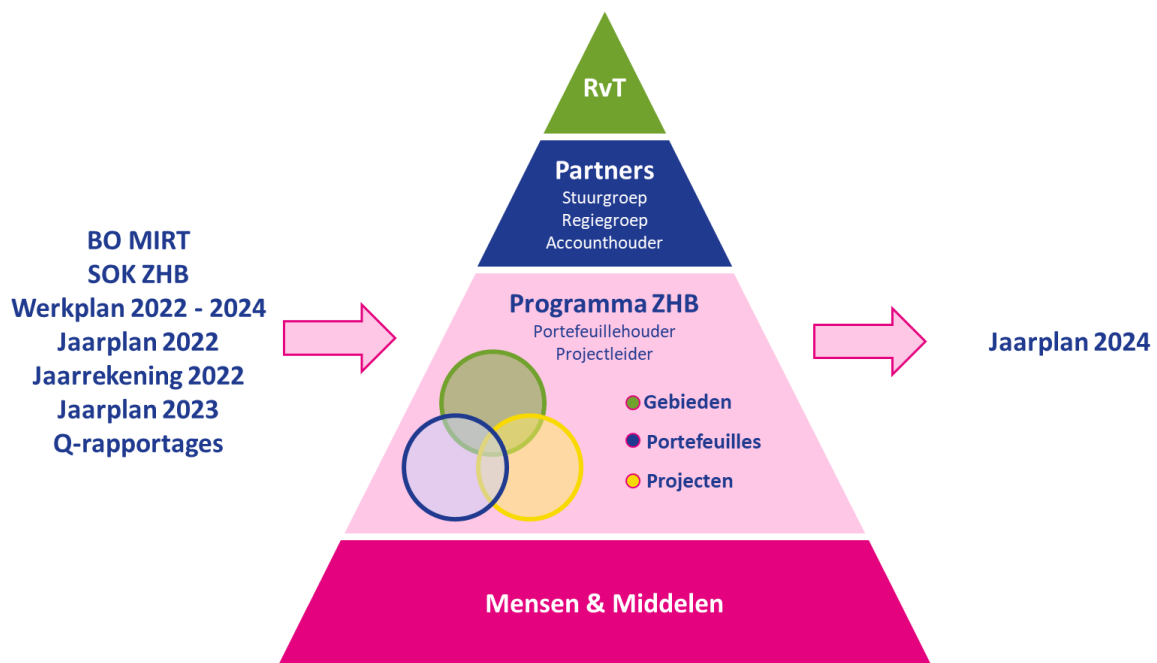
BO MIRT
SOK ZHB
Werkplan 2022 - 2024
Jaarplan 2022
Jaarrekening 2022
Jaarplan 2023
Q-rapportages

RvT

Partners
Stuurgroep
Regiegroep
Accounthouder

Programma ZHB
Portefeuillehouder
Projectleider

Gebieden
Portefeuilles
Projecten

Mensen & Middelen

Jaarplan 2024